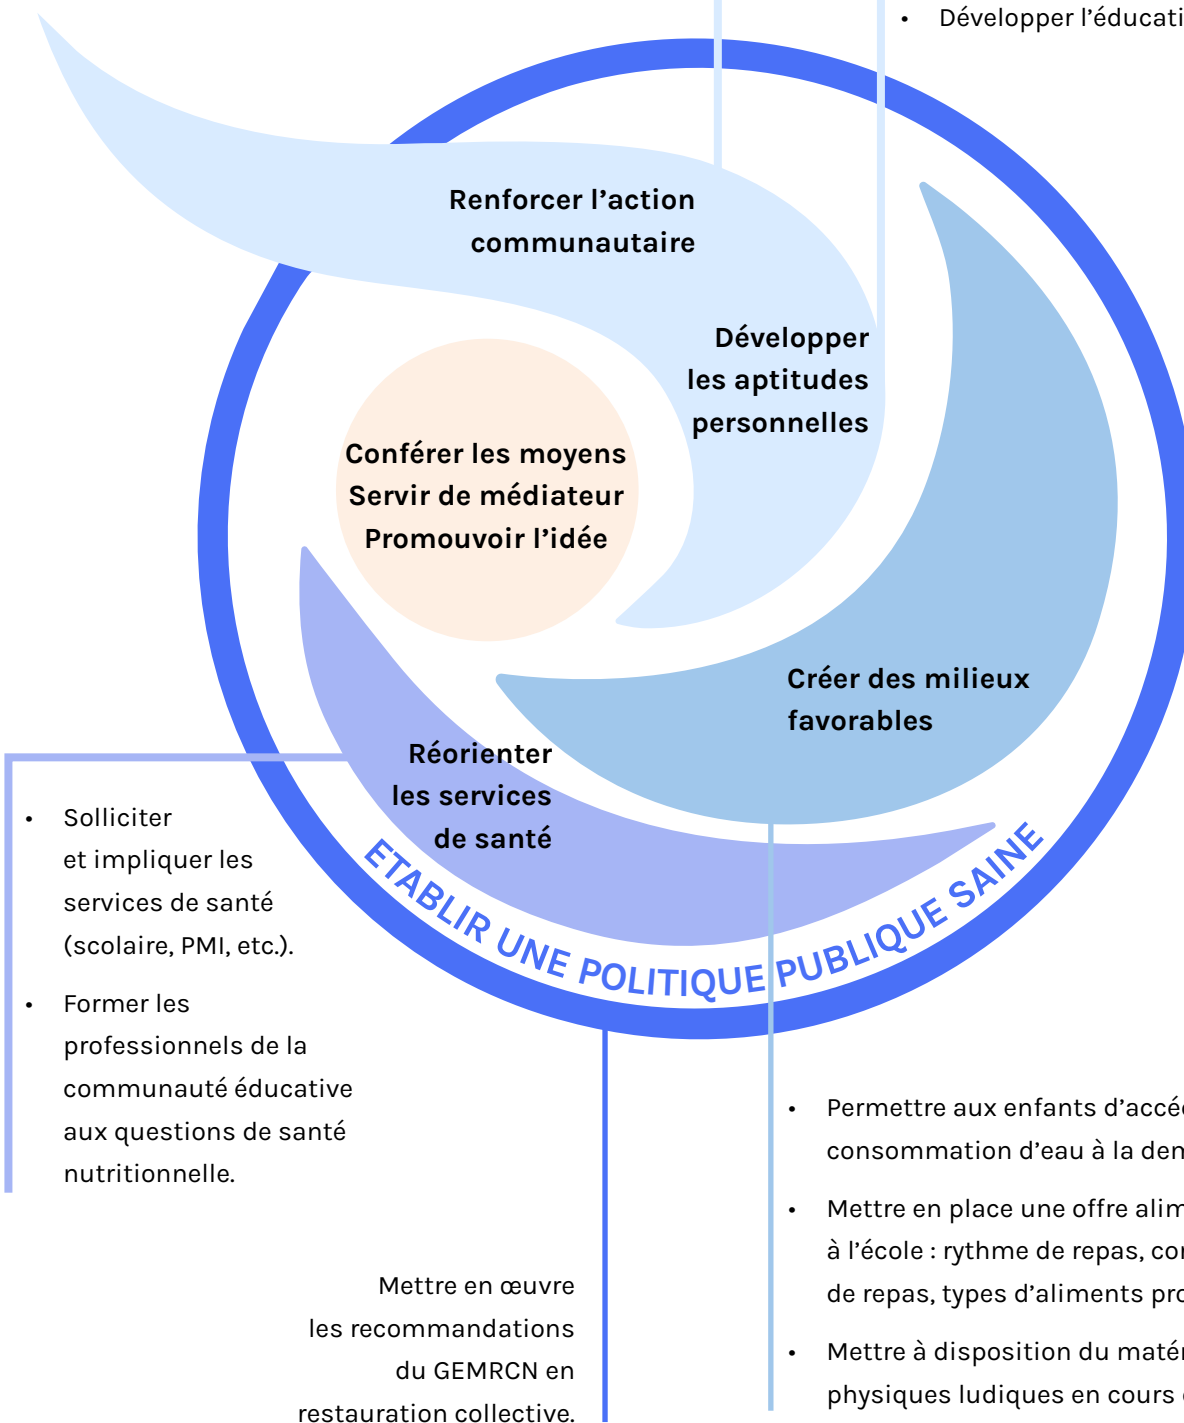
• Développer l'éducati

Renforcer l'action communautaire

Développer les aptitudes personnelles

Conférer les moyens
Servir de médiateur
Promouvoir l'idée

Créer des milieux favorables

Réorienter les services de santé

ETABLIR UNE POLITIQUE PUBLIQUE SAINE

• Solliciter et impliquer les services de santé (scolaire, PMI, etc.).

• Former les professionnels de la communauté éducative aux questions de santé nutritionnelle.

Mettre en œuvre les recommandations du GEMRCN en restauration collective.

• Permettre aux enfants d'accé consommation d'eau à la den

• Mettre en place une offre alim à l'école : rythme de repas, co de repas, types d'aliments pro

• Mettre à disposition du matér physiques ludiques en cours